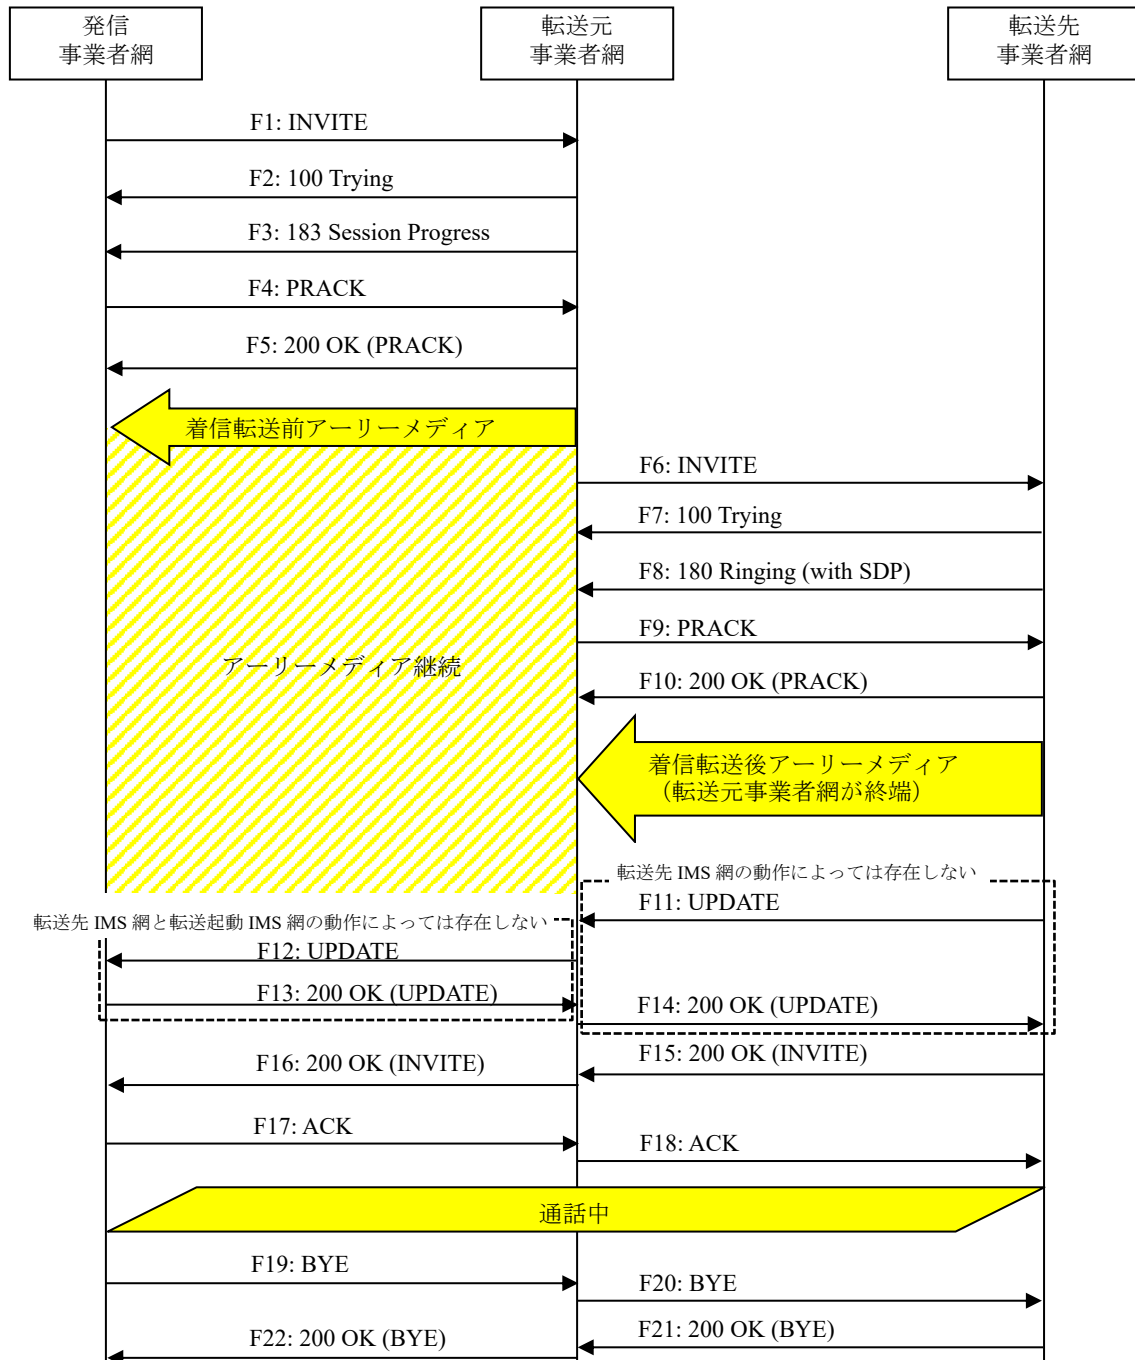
発信
事業者網

転送元
事業者網

転送先
事業者網

F1: INVITE

F2: 100 Trying

F3: 183 Session Progress

F4: PRACK

F5: 200 OK (PRACK)

着信転送前アーリーメディア

F6: INVITE

F7: 100 Trying

F8: 180 Ringing (with SDP)

F9: PRACK

アーリーメディア継続

F10: 200 OK (PRACK)

着信転送後アーリーメディア
(転送元事業者網が終端)

転送先 IMS 網の動作によっては存在しない

F11: UPDATE

転送先 IMS 網と転送起動 IMS 網の動作によっては存在しない

F12: UPDATE

F13: 200 OK (UPDATE)

F14: 200 OK (UPDATE)

F16: 200 OK (INVITE)

F15: 200 OK (INVITE)

F17: ACK

F18: ACK

通話中

F19: BYE

F20: BYE

F22: 200 OK (BYE)

F21: 200 OK (BYE)